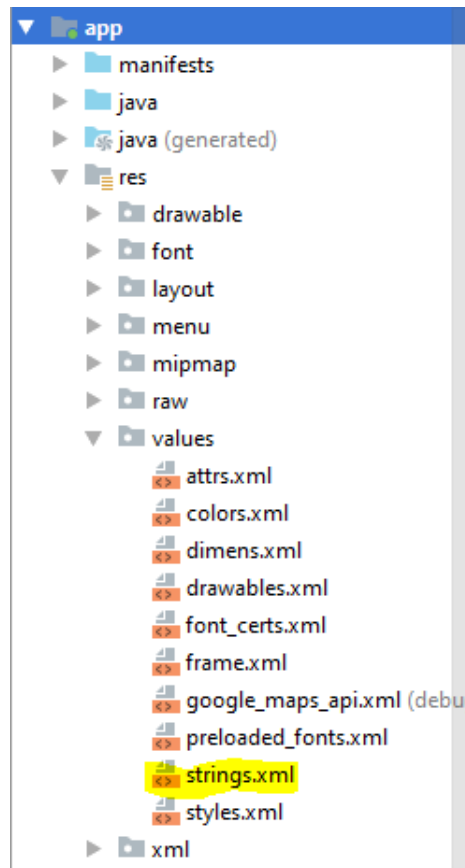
app
manifests
java
java (generated)
res
drawable
font
layout
menu
mipmap
raw
values
attrs.xml
colors.xml
dimens.xml
drawables.xml
font_certs.xml
frame.xml
google_maps_api.xml (debu
preloaded_fonts.xml
strings.xml
styles.xml
xml